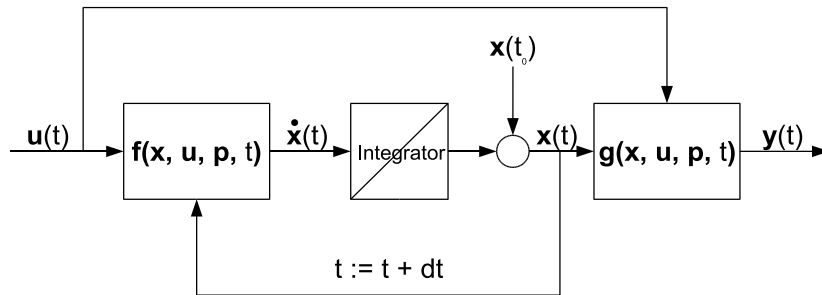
$\mathbf{x}(t_0)$

$\mathbf{u}(t)$

$\mathbf{f}(\mathbf{x}, \mathbf{u}, \mathbf{p}, t)$

$\dot{\mathbf{x}}(t)$

Integrator

$\mathbf{x}(t)$

$\mathbf{g}(\mathbf{x}, \mathbf{u}, \mathbf{p}, t)$

$\mathbf{y}(t)$

t := t + dt